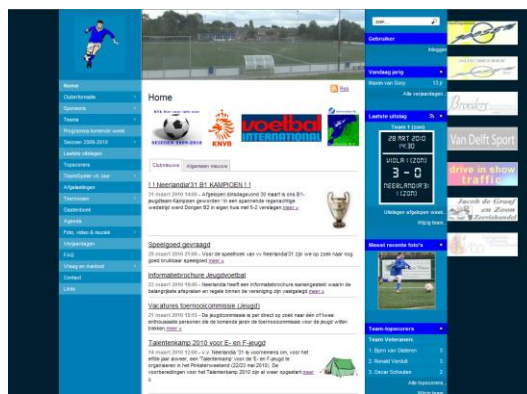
Home
Clubinformatie
Sponsors
Teams
Programma komende week
Seizoen 2009-2010
Laatste uitslagen
Topscorers
Team/Speler v/d Jaar
Afgelastingen
Toernooien
Gastenboek
Agenda
Foto, video & muziek
Verjaardagen
FAQ
Vraag en Aanbod
Contact
Links

Home

Rss

voetbal INTERNATIONAL

KNVB

Clubnieuws
Algemeen nieuws

! ! Neerlandia'31 B1 KAMPIOEN ! !
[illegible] Afgelopen zaterdag wordt 30 maart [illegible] Neerlandia'31 B1 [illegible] wedstrijd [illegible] meer »

Speelgoed gevraagd
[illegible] Neerlandia'31 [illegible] speelgoed meer »

Informatiebrochure Jeugdvoetbal
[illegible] meer »

Vacatures toernooicommissie (Jeugd)
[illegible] meer »

Talentenkamp 2010 voor E- en F-jeugd
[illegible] Talentenkamp 2010 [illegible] meer »

Gebruiker
Inloggen

Vandaag jarig
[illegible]
Alle verjaardagen

Laatste uitslag
Team 1 (zon)
28 MAR 2010
VIOLA 1 (ZON)
3 - 0
NEERLANDIA'31 1 (ZON)
Uitslagen afgelopen week
Wijzig team

Meest recente foto's

Team-topscorers
Team Veteranen
1. Bjorn van Gisteren 5
2. Ronald Verdaf 3
3. Oscar Schouten 2
Alle topscorers
Wijzig team

Van Delft Sport
drive in show traffic
Jacob de Graaf en Zoon